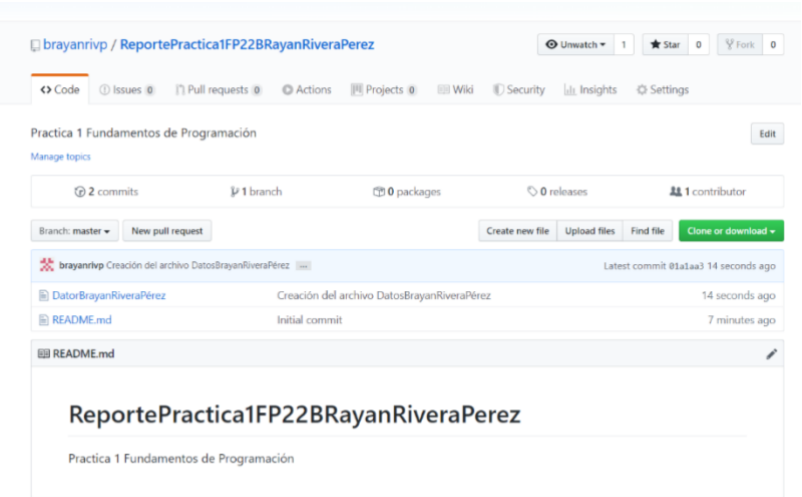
brayanrivp / ReportePractica1FP22BRayanRiveraPerez

Unwatch ▾ 1 Star 0 Fork 0

<> Code Issues 0 Pull requests 0 Actions Projects 0 Wiki Security Insights Settings

Practica 1 Fundamentos de Programación

Edit

Manage topics

2 commits 1 branch 0 packages 0 releases 1 contributor

Branch: master ▾ New pull request

Create new file Upload files Find file Clone or download ▾

brayanrivp Creación del archivo DatosBrayanRiveraPérez ...

Latest commit 01a1aa3 14 seconds ago

| | | |
|---|---|---|
| DatorBrayanRiveraPérez | Creación del archivo DatosBrayanRiveraPérez | 14 seconds ago |
| README.md | Initial commit | 7 minutes ago |

README.md

ReportePractica1FP22BRayanRiveraPerez

Practica 1 Fundamentos de Programación